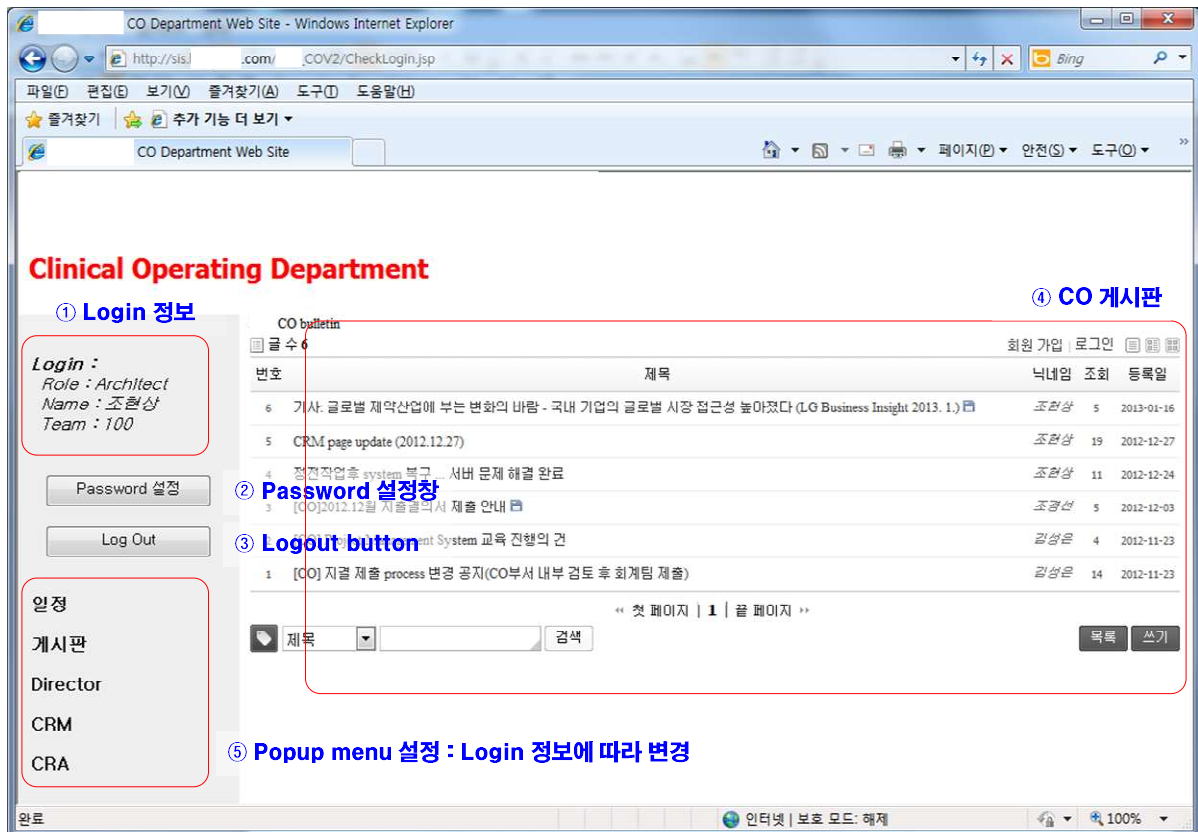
CO Department Web Site - Windows Internet Explorer

http://sis.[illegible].com/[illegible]COV2/CheckLogin.jsp

Bing

파일(F) 편집(E) 보기(V) 즐겨찾기(A) 도구(T) 도움말(H)

즐겨찾기 | 추가 기능 더 보기 ▾

CO Department Web Site

페이지(P) ▾ 안전(S) ▾ 도구(O) ▾

Clinical Operating Department

① Login 정보

④ CO 게시판

CO bulletin

글 수 6

회원 가입 | 로그인

Login :
Role : Architect
Name : 조현상
Team : 100

| 번호 | 제목 | 닉네임 | 조회 | 등록일 |
|---|---|---|---|---|
| 6 | 기사. 글로벌 제약산업에 부는 변화의 바람 - 국내 기업의 글로벌 시장 접근성 높아졌다 (LG Business Insight 2013. 1.) | 조현상 | 5 | 2013-01-16 |
| 5 | CRM page update (2012.12.27) | 조현상 | 19 | 2012-12-27 |
| 4 | 정전작업후 system 복구 ... 서버 문제 해결 완료 | 조현상 | 11 | 2012-12-24 |
| 3 | [CO]2012.12월 지출결의서 제출 안내 | 조경선 | 5 | 2012-12-03 |
| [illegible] | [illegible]ent System 교육 진행의 건 | 김성은 | 4 | 2012-11-23 |
| 1 | [CO] 지결 제출 process 변경 공지(CO부서 내부 검토 후 회계팀 제출) | 김성은 | 14 | 2012-11-23 |

Password 설정

② Password 설정창

Log Out

③ Logout button

« 첫 페이지 | 1 | 끝 페이지 »

제목

검색

목록 쓰기

일정

게시판

Director

CRM

CRA

⑤ Popup menu 설정 : Login 정보에 따라 변경

완료

인터넷 | 보호 모드: 해제

100%